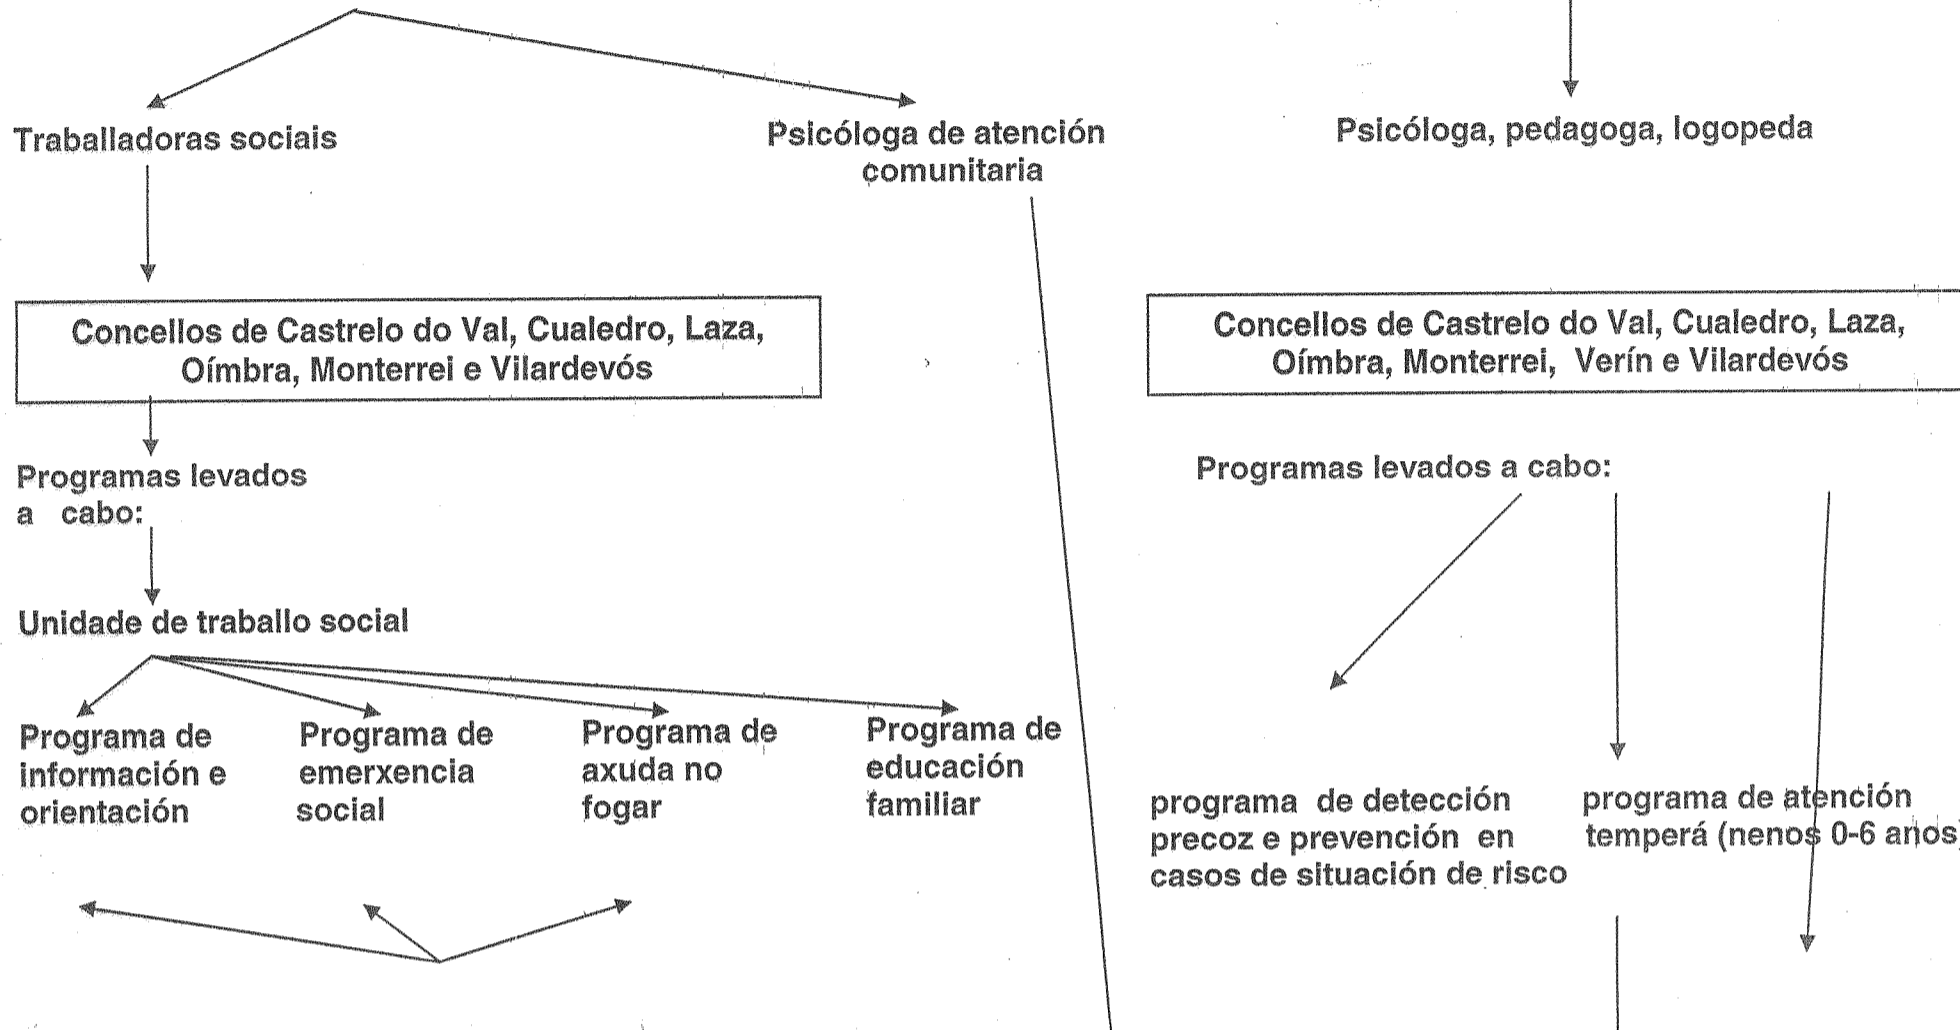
Traballadoras sociais

Psicóloga de atención comunitaria

Psicóloga, pedagoga, logopeda

Concellos de Castrelo do Val, Cualedro, Laza, Oímbra, Monterrei e Vilardevós

Concellos de Castrelo do Val, Cualedro, Laza, Oímbra, Monterrei, Verín e Vilardevós

Programas levados a cabo:

Programas levados a cabo:

Unidade de traballo social

Programa de información e orientación

Programa de emerxencia social

Programa de axuda no fogar

Programa de educación familiar

programa de detección precoz e prevención en casos de situación de risco

programa de atención temperá (nenos 0-6 anos)